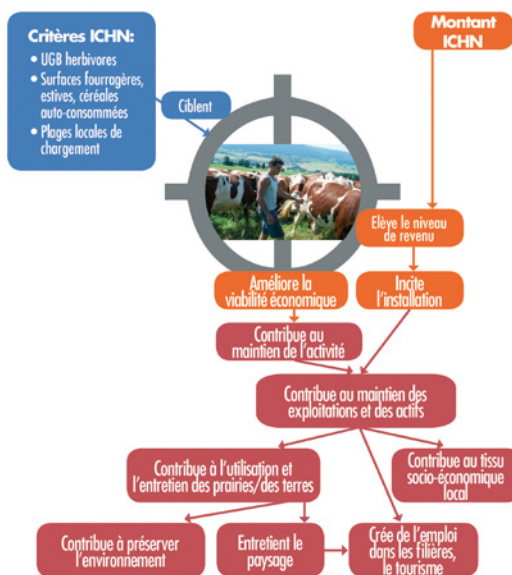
Critères ICHN:

- UGB herbivores
- Surfaces fourragères, estives, céréales auto-consommées
- Plages locales de chargement

Montant ICHN

Ciblent

Elève le niveau de revenu

Améliore la viabilité économique

Incite l'installation

Contribue au maintien de l'activité

Contribue au maintien des exploitations et des actifs

Contribue à l'utilisation et l'entretien des prairies/des terres

Contribue au tissu socio-économique local

Contribue à préserver l'environnement

Entretient le paysage

Crée de l'emploi dans les filières, le tourisme